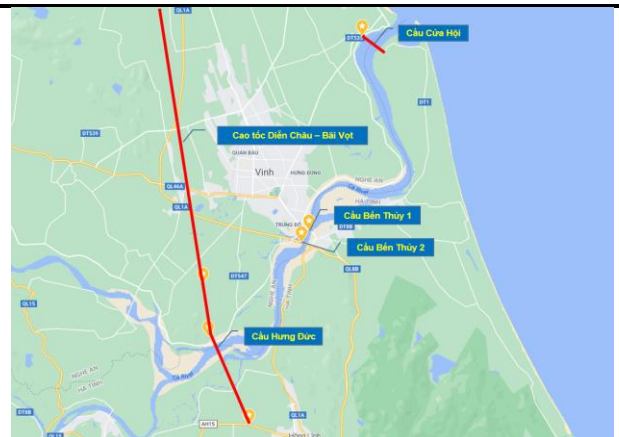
QL1A
Cầu Cửa Hội
DT535
DT1
DT534
Cao tốc Diễn Châu – Bãi Vọt
QUÁN BÀU
HƯNG DŨNG
Vinh
NGHỆ AN
HÀ TĨNH
QL46A
QL1A
TRUNG ĐÔ
Cầu Bến Thủy 1
DT8B
Cầu Bến Thủy 2
DT547
QL8B
QL15
Cầu Hưng Đức
NGHỆ AN
HÀ TĨNH
DT8B
QL1A
AH15
Hồng Lĩnh